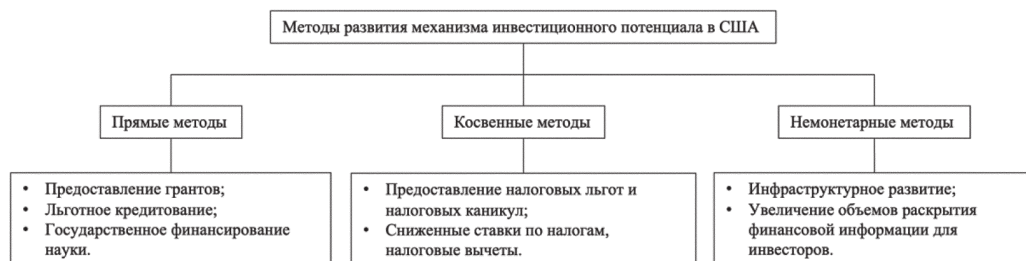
Методы развития механизма инвестиционного потенциала в США

Прямые методы

Косвенные методы

Немонетарные методы

• Предоставление грантов;
• Льготное кредитование;
• Государственное финансирование науки.

• Предоставление налоговых льгот и налоговых каникул;
• Сниженные ставки по налогам, налоговые вычеты.

• Инфраструктурное развитие;
• Увеличение объемов раскрытия финансовой информации для инвесторов.